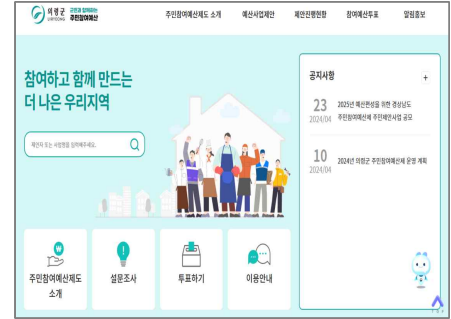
의령군 UIRYEONG 군민과 함께하는 주민참여예산

주민참여예산제도 소개 예산사업제안 제안진행현황 참여예산투표 알림홍보

참여하고 함께 만드는 더 나은 우리지역

제안이 되는 사업명을 입력해주세요.

공지사항 +

23 2024/04 2025년 예산편성을 위한 경상남도 주민참여예산제 주민제안사업 공모

10 2024/04 2024년 의령군 주민참여예산제 운영 계획

주민참여예산제도 소개

설문조사

투표하기

이용안내